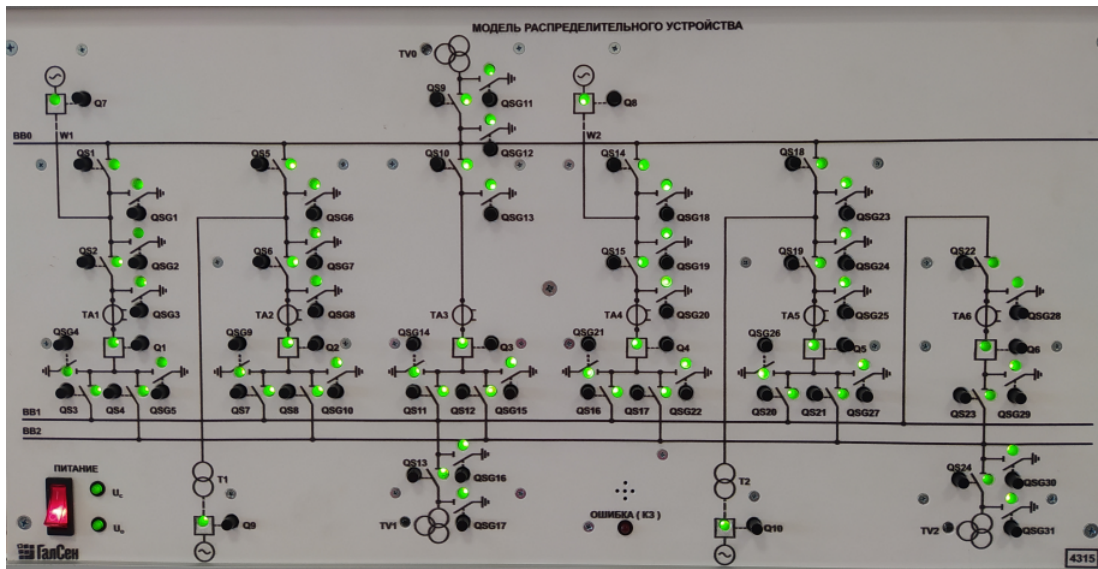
МОДЕЛЬ РАСПРЕДЕЛИТЕЛЬНОГО УСТРОЙСТВА

TV0
Q7
Q8
QS9
QSG11
BB0
W1
W2
QS1
QS5
QS10
QSG12
QS14
QS18
QSG1
QSG6
QSG13
QSG18
QSG23
QS2
QS6
QS15
QS19
QSG2
QSG7
QSG19
QSG24
TA1
TA2
TA3
TA4
TA5
QSG3
QSG8
QSG20
QSG25
QS22
TA6
QSG28
QSG4
QSG9
QSG14
QSG21
QSG26
Q1
Q2
Q3
Q4
Q5
Q6
QS3
QS4
QSG5
QS7
QS8
QSG10
QS11
QS12
QSG15
QS16
QS17
QSG22
QS20
QS21
QSG27
QS23
QSG29
BB1
BB2
ПИТАНИЕ
U$_c$
U$_н$
T1
Q9
QS13
QSG16
TV1
QSG17
ОШИБКА ( КЗ )
T2
Q10
QS24
QSG30
TV2
QSG31
ГалСен
4315